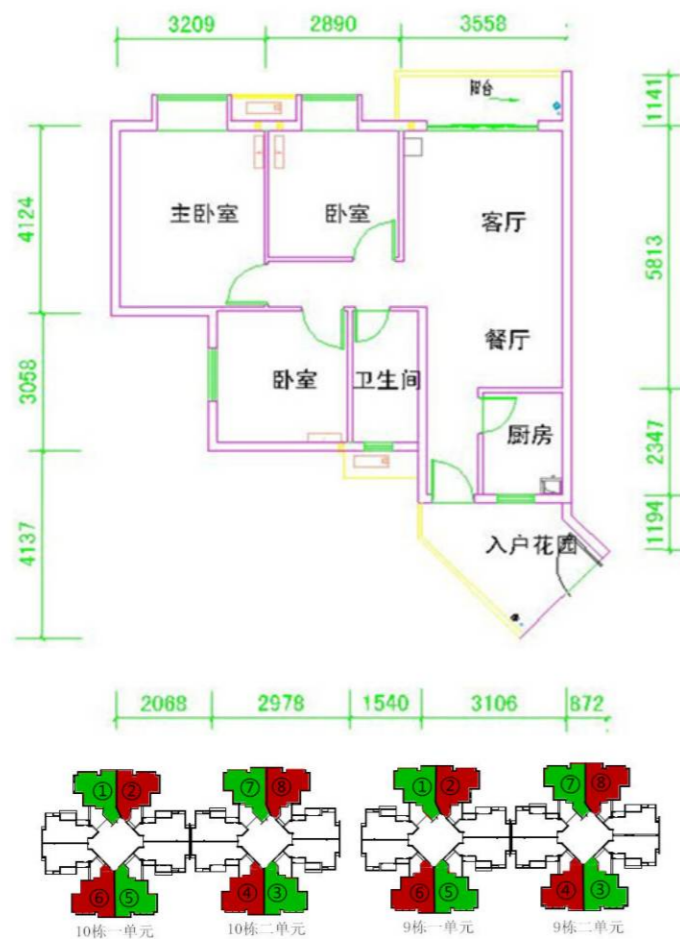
3209 2890 3558

4124 3058 4137

1141 5813 2347 1194

阳台

主卧室

卧室

客厅

餐厅

卧室

卫生间

厨房

入户花园

2068 2978 1540 3106 872

① ② ⑥ ⑤

10栋一单元

⑦ ⑧ ④ ③

10栋二单元

① ② ⑥ ⑤

9栋一单元

⑦ ⑧ ④ ③

9栋二单元